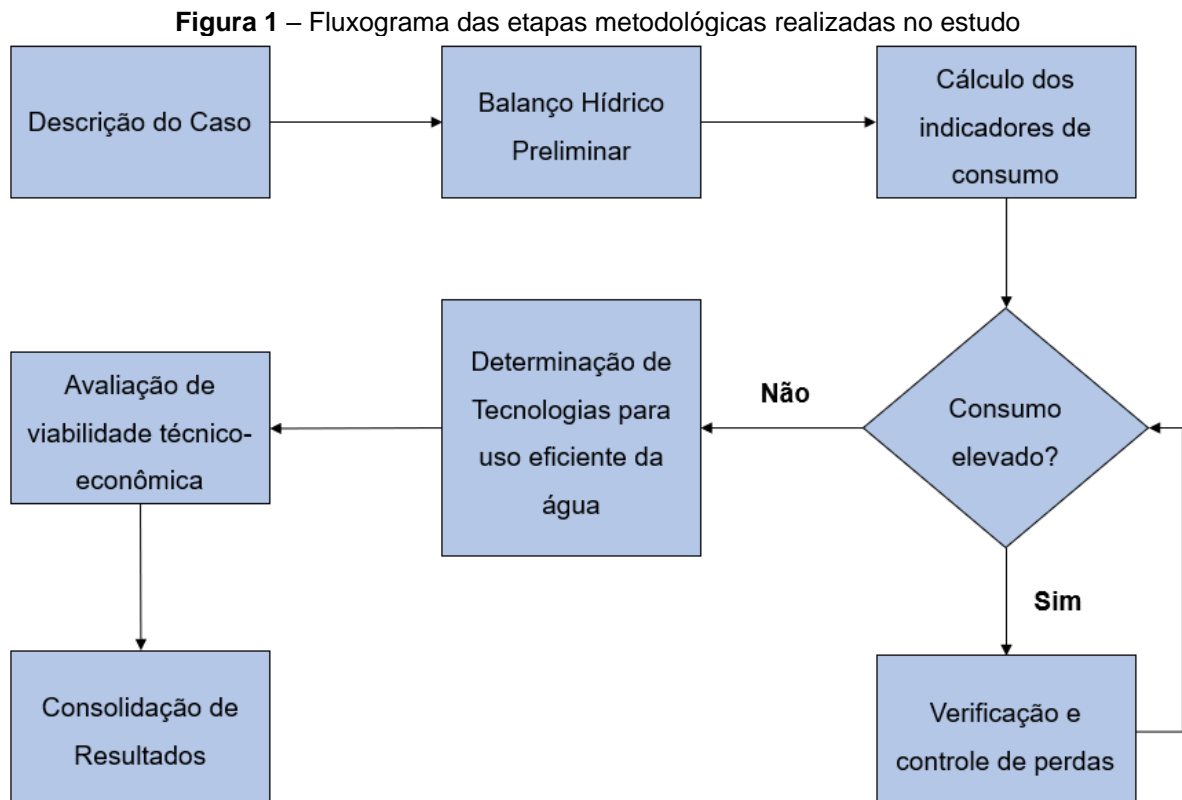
**Figura 1** – Fluxograma das etapas metodológicas realizadas no estudo

Descrição do Caso

Balanço Hídrico Preliminar

Cálculo dos indicadores de consumo

Consumo elevado?

Não

Determinação de Tecnologias para uso eficiente da água

Avaliação de viabilidade técnico-econômica

Consolidação de Resultados

Sim

Verificação e controle de perdas